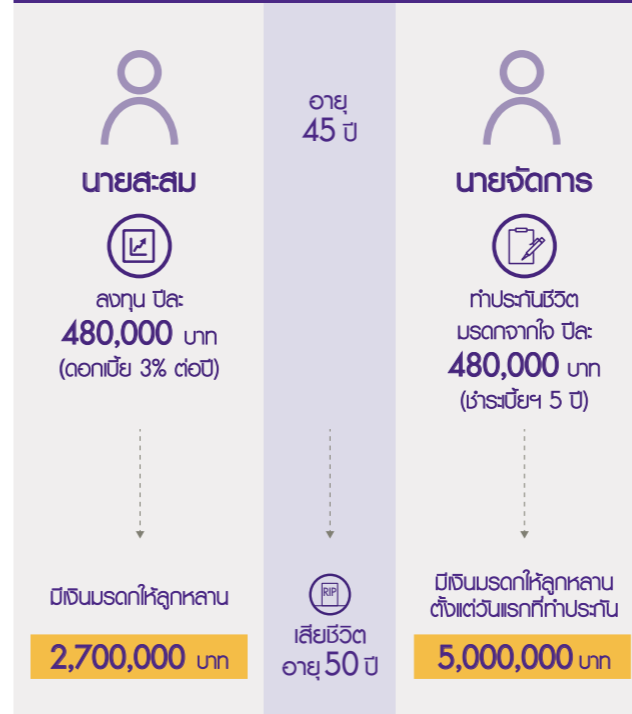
อายุ 45 ปี

นายสะสม

ลงทุน ปีละ 480,000 บาท (ดอกเบี้ย 3% ต่อปี)

มีเงินมรดกให้ลูกหลาน

2,700,000 บาท

RIP

เสียชีวิต อายุ 50 ปี

นายจัดการ

ทำประกันชีวิต มรดกจากใจ ปีละ 480,000 บาท (ชำระเบี้ยฯ 5 ปี)

มีเงินมรดกให้ลูกหลาน ตั้งแต่วันแรกที่ทำประกัน

5,000,000 บาท